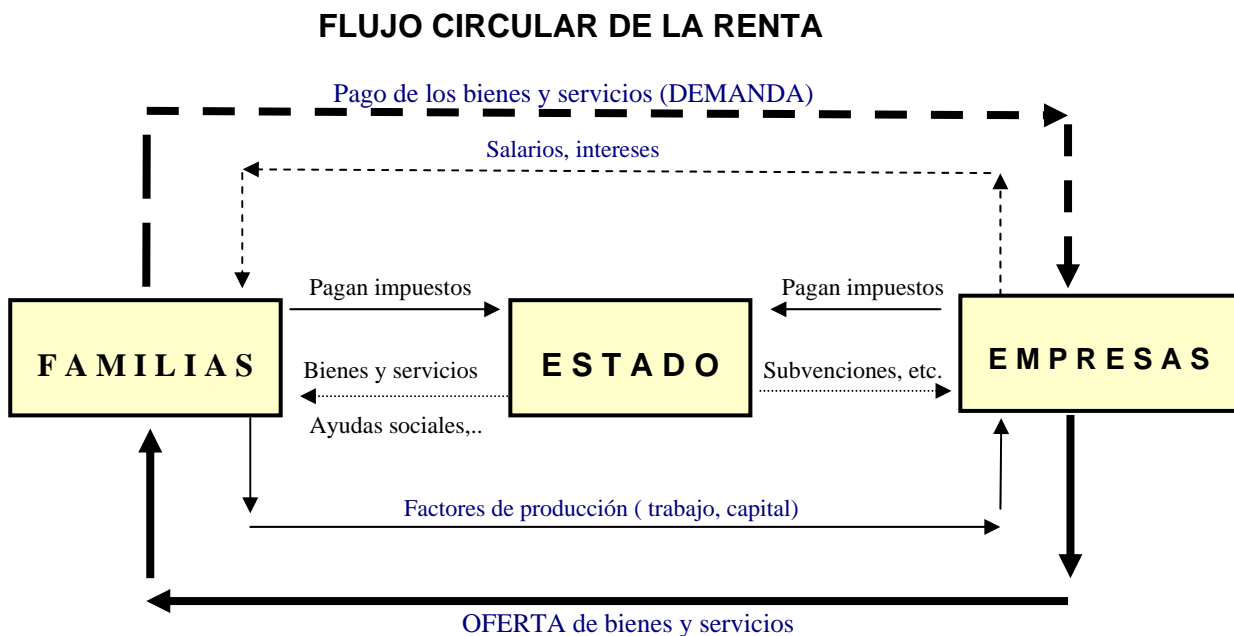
FLUJO CIRCULAR DE LA RENTA

Pago de los bienes y servicios (DEMANDA)

Salarios, intereses

Pagan impuestos

Pagan impuestos

FAMILIAS

ESTADO

EMPRESAS

Bienes y servicios

Subvenciones, etc.

Ayudas sociales,..

Factores de producción ( trabajo, capital)

OFERTA de bienes y servicios